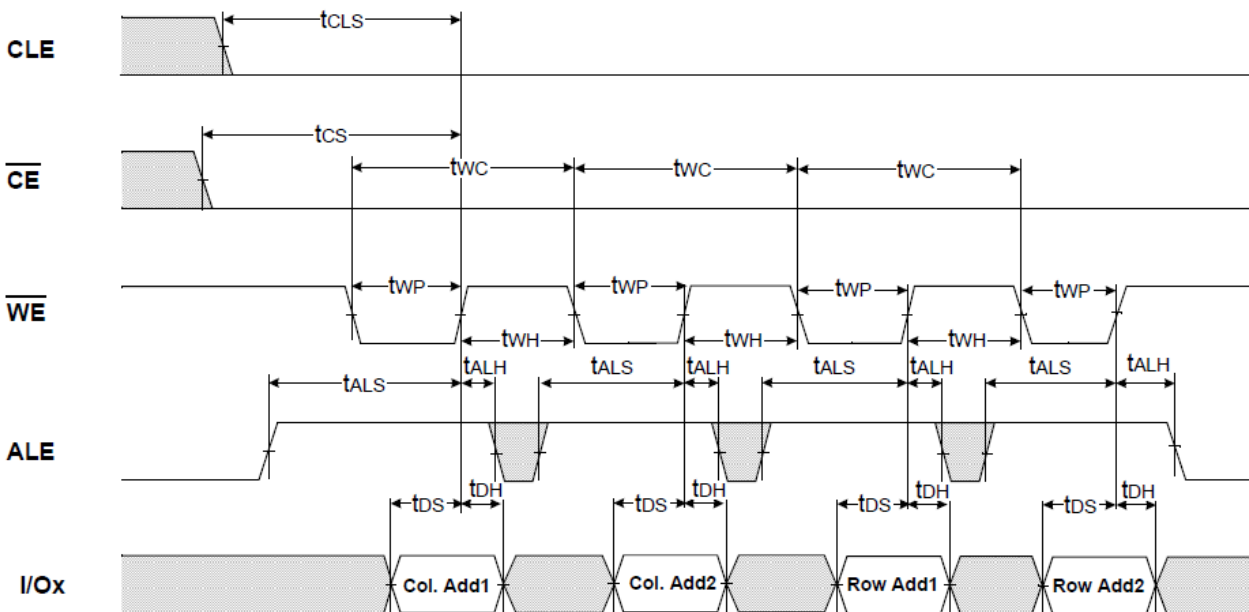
CLE

$\overline{CE}$

$\overline{WE}$

ALE

I/Ox

$t_{CLS}$

$t_{CS}$

$t_{WC}$ $t_{WC}$ $t_{WC}$

$t_{WP}$ $t_{WP}$ $t_{WP}$ $t_{WP}$

$t_{WH}$ $t_{WH}$ $t_{WH}$

$t_{ALH}$ $t_{ALS}$ $t_{ALH}$ $t_{ALS}$ $t_{ALH}$ $t_{ALS}$ $t_{ALH}$

$t_{ALS}$

$t_{DS}$ $t_{DH}$ $t_{DS}$ $t_{DH}$ $t_{DS}$ $t_{DH}$ $t_{DS}$ $t_{DH}$

Col. Add1 Col. Add2 Row Add1 Row Add2